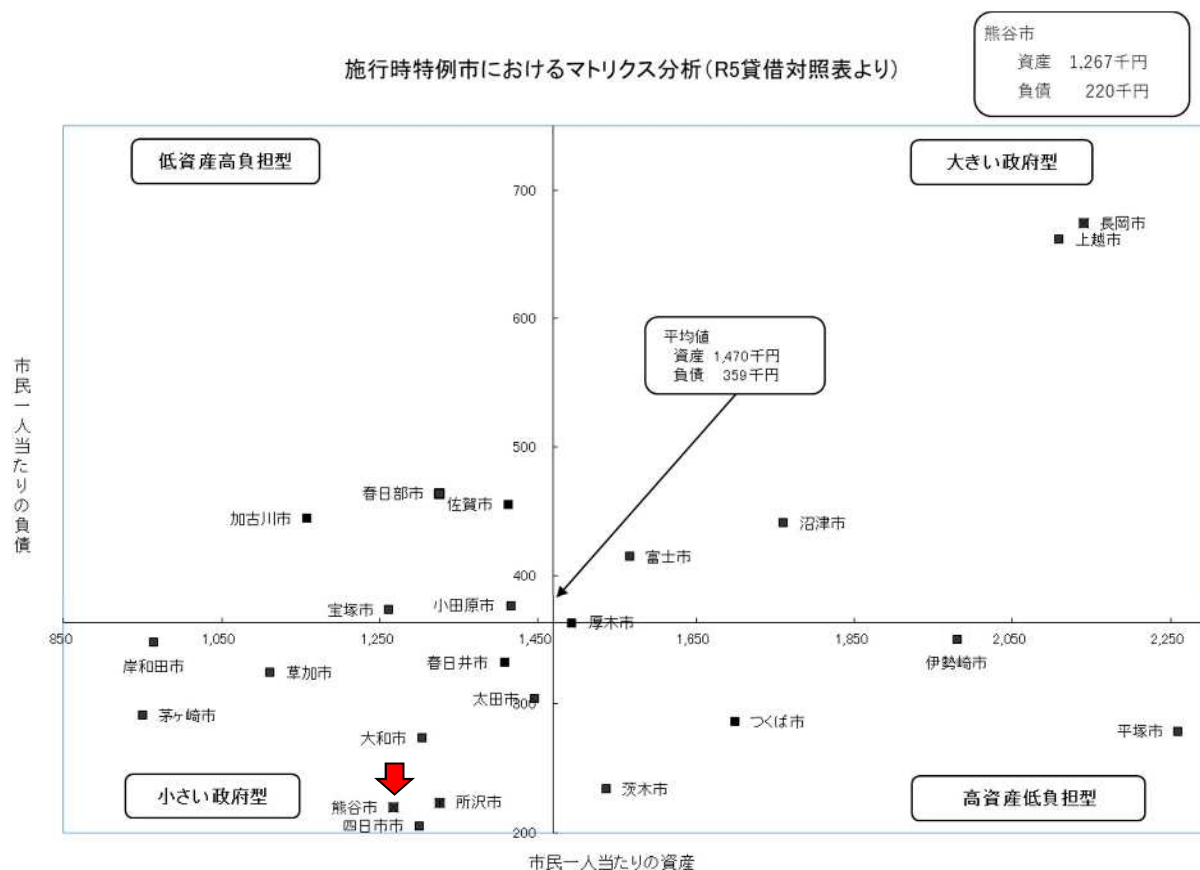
熊谷市
資産 1,267千円
負債 220千円

施行時特例市におけるマトリクス分析（R5貸借対照表より）

低資産高負担型

大きい政府型

小さい政府型

高資産低負担型

市民一人当たりの負債

市民一人当たりの資産

700
600
500
400
300
200

850
1,050
1,250
1,450
1,650
1,850
2,050
2,250

平均値
資産 1,470千円
負債 359千円

長岡市
上越市
春日部市
佐賀市
加古川市
沼津市
富士市
宝塚市
小田原市
厚木市
岸和田市
草加市
春日井市
伊勢崎市
太田市
茅ヶ崎市
つくば市
平塚市
大和市
茨木市
熊谷市
所沢市
四日市市